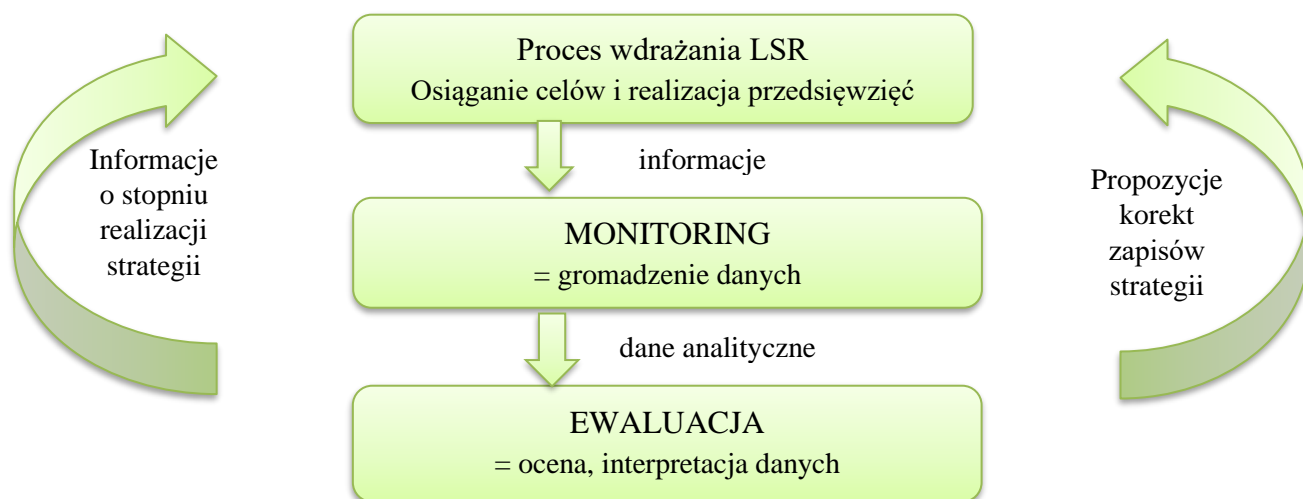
Proces wdrażania LSR
Osiąganie celów i realizacja przedsięwzięć

informacje

MONITORING
= gromadzenie danych

dane analityczne

EWALUACJA
= ocena, interpretacja danych

Informacje o stopniu realizacji strategii

Propozycje korekt zapisów strategii